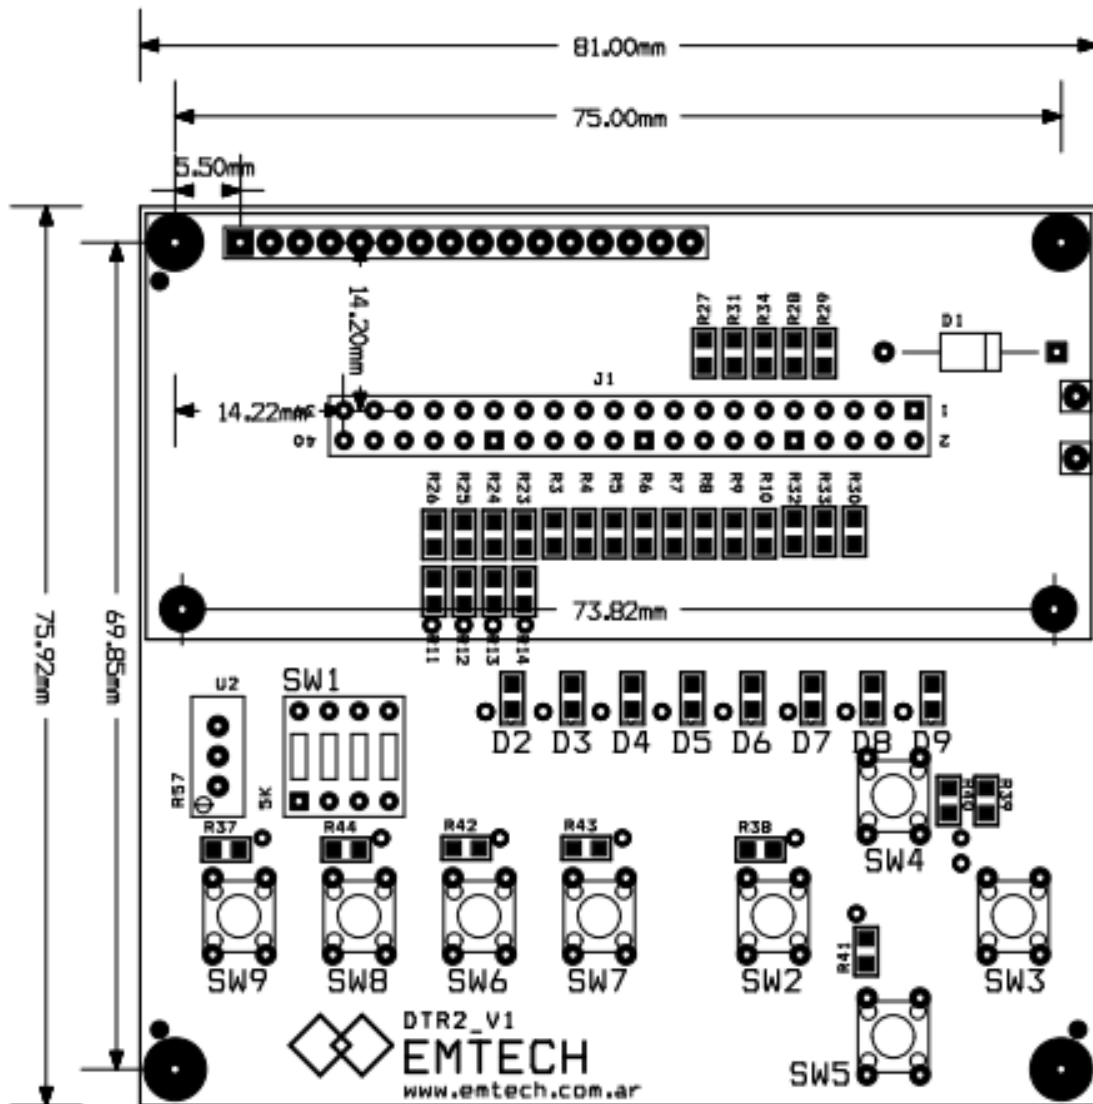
81.00mm

75.00mm

5.50mm

14.20mm

R27 R31 R34 R28 R29

D1

J1

14.22mm

1

2

40

R26 R25 R24 R23 R3 R4 R5 R6 R7 R8 R9 R10 R32 R33 R30

73.82mm

R11 R12 R13 R14

75.92mm

69.85mm

U2

SW1

R57

5K

D2 D3 D4 D5 D6 D7 D8 D9

R40 R39

R37 R44 R42 R43 R38

SW4

SW9 SW8 SW6 SW7 SW2 SW3

R41

DTR2_V1

EMTECH

www.emtech.com.ar

SW5